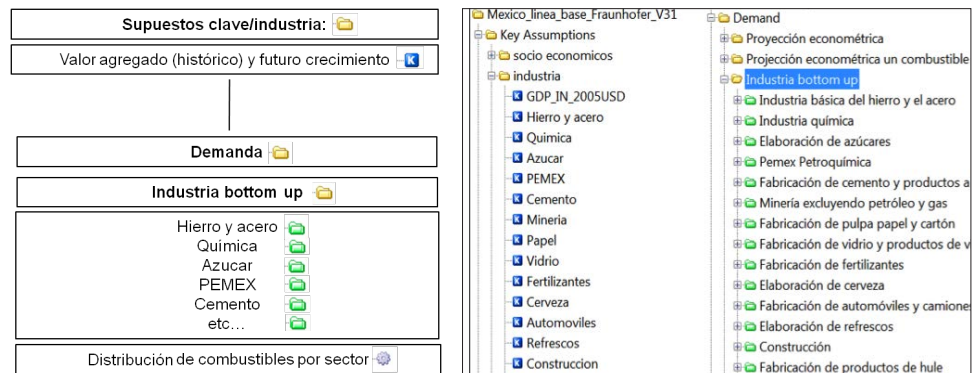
Supuestos clave/industria:

Valor agregado (histórico) y futuro crecimiento

Demanda

Industria bottom up

Hierro y acero
Química
Azucar
PEMEX
Cemento
etc…

Distribución de combustibles por sector

Mexico_linea_base_Fraunhofer_V31
Key Assumptions
socio economicos
industria
GDP_IN_2005USD
Hierro y acero
Quimica
Azucar
PEMEX
Cemento
Mineria
Papel
Vidrio
Fertilizantes
Cerveza
Automoviles
Refrescos
Construccion

Demand
Proyección econométrica
Projección econométrica un combustible
Industria bottom up
Industria básica del hierro y el acero
Industria química
Elaboración de azúcares
Pemex Petroquímica
Fabricación de cemento y productos a
Minería excluyendo petróleo y gas
Fabricación de pulpa papel y cartón
Fabricación de vidrio y productos de v
Fabricación de fertilizantes
Elaboración de cerveza
Fabricación de automóviles y camiones
Elaboración de refrescos
Construcción
Fabricación de productos de hule